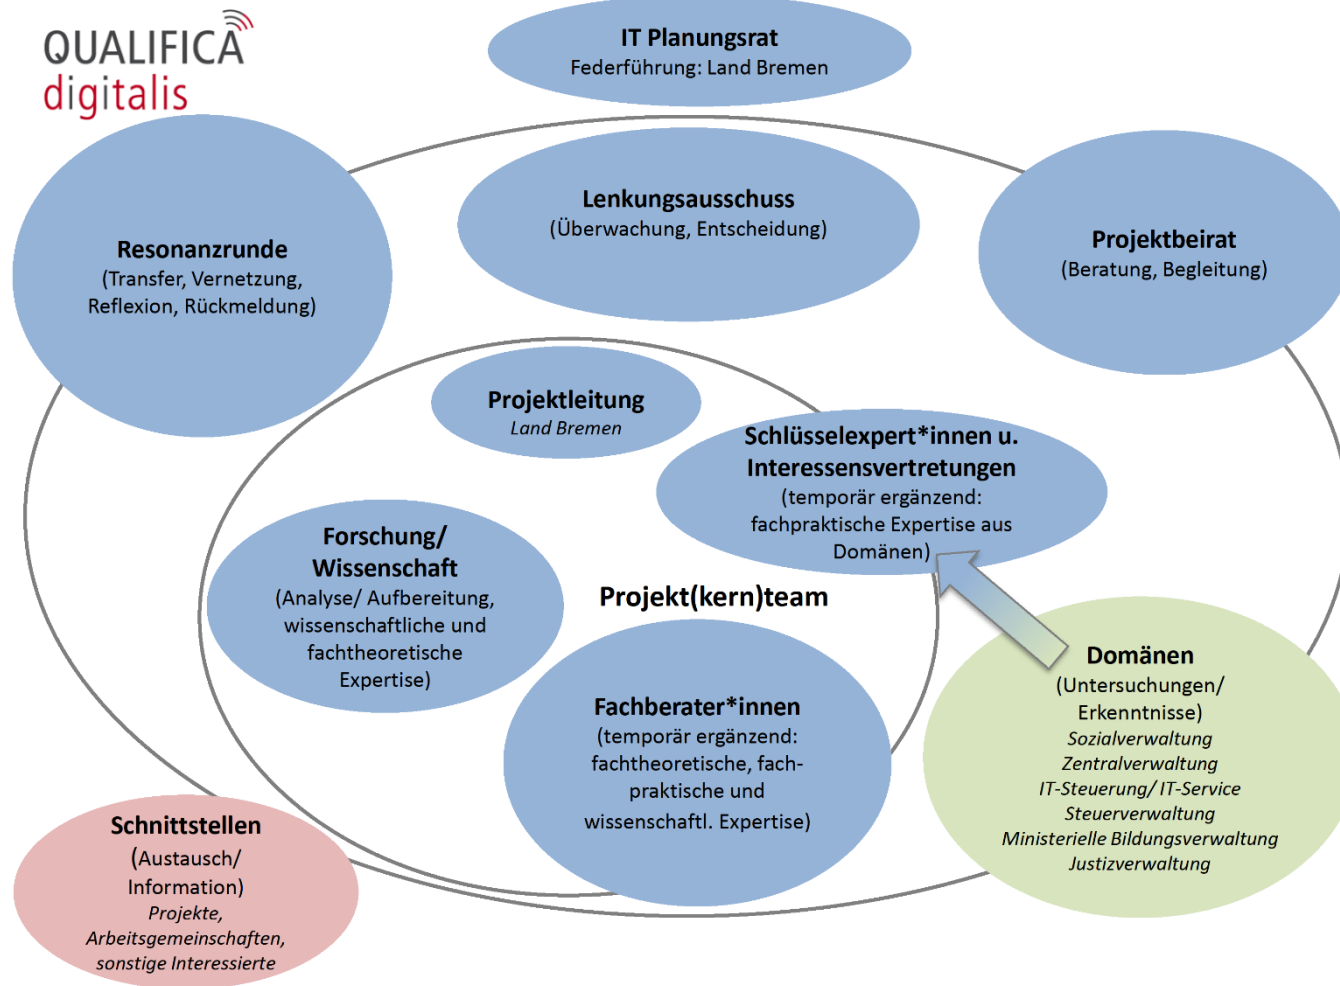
QUALIFICA
digitalis

IT Planungsrat
Federführung: Land Bremen

Resonanzrunde
(Transfer, Vernetzung, Reflexion, Rückmeldung)

Lenkungsausschuss
(Überwachung, Entscheidung)

Projektbeirat
(Beratung, Begleitung)

Projektleitung
Land Bremen

Schlüsselexpert*innen u. Interessensvertretungen
(temporär ergänzend: fachpraktische Expertise aus Domänen)

Forschung/ Wissenschaft
(Analyse/ Aufbereitung, wissenschaftliche und fachtheoretische Expertise)

Projekt(kern)team

Fachberater*innen
(temporär ergänzend: fachtheoretische, fachpraktische und wissenschaftl. Expertise)

Domänen
(Untersuchungen/ Erkenntnisse)
Sozialverwaltung
Zentralverwaltung
IT-Steuerung/ IT-Service
Steuerverwaltung
Ministerielle Bildungsverwaltung
Justizverwaltung

Schnittstellen
(Austausch/ Information)
Projekte, Arbeitsgemeinschaften, sonstige Interessierte